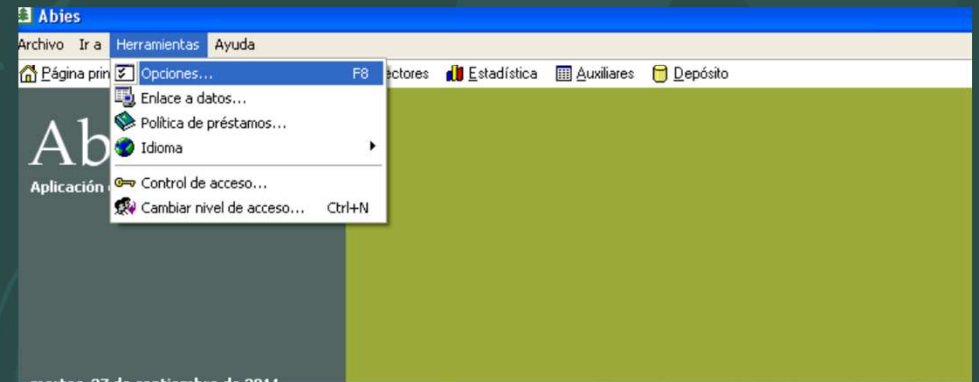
Abies
Archivo Ir a Herramientas Ayuda
Página prin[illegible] Opciones... F8
Enlace a datos...
Política de préstamos...
Idioma
Control de acceso...
Cambiar nivel de acceso... Ctrl+N
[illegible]ectores Estadística Auxiliares Depósito
Ab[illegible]
Aplicación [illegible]
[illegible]